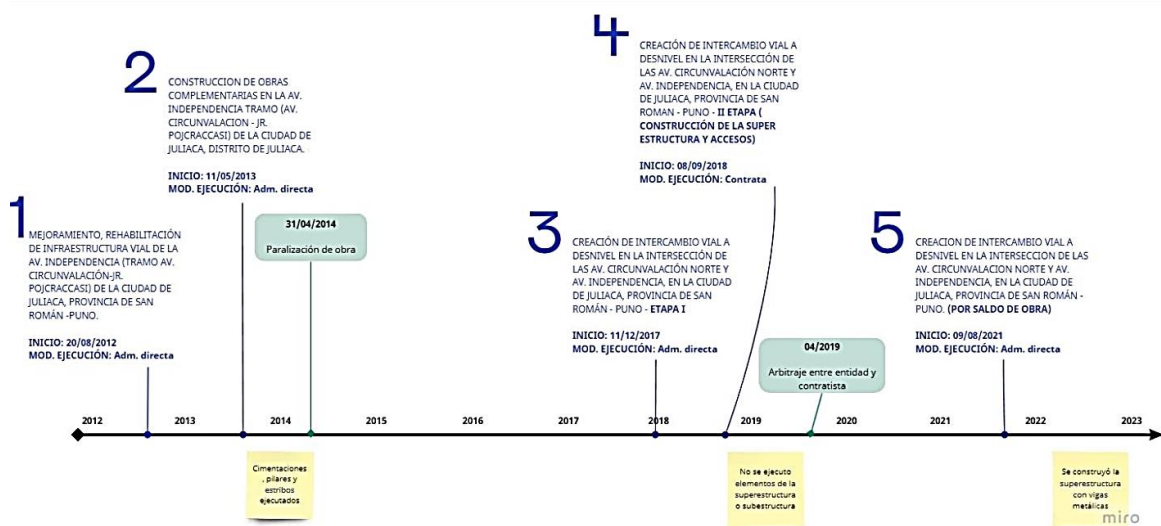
1
MEJORAMIENTO, REHABILITACIÓN DE INFRAESTRUCTURA VIAL DE LA AV. INDEPENDENCIA (TRAMO AV. CIRCUNVALACIÓN-JR. POJCRACCASI) DE LA CIUDAD DE JULIACA, PROVINCIA DE SAN ROMÁN -PUNO.

INICIO: 20/08/2012
MOD. EJECUCIÓN: Adm. directa

2
CONSTRUCCION DE OBRAS COMPLEMENTARIAS EN LA AV. INDEPENDENCIA TRAMO (AV. CIRCUNVALACION - JR. POJCRACCASI) DE LA CIUDAD DE JULIACA, DISTRITO DE JULIACA.

INICIO: 11/05/2013
MOD. EJECUCIÓN: Adm. directa

31/04/2014
Paralización de obra

3
CREACIÓN DE INTERCAMBIO VIAL A DESNIVEL EN LA INTERSECCIÓN DE LAS AV. CIRCUNVALACIÓN NORTE Y AV. INDEPENDENCIA, EN LA CIUDAD DE JULIACA, PROVINCIA DE SAN ROMÁN - PUNO - ETAPA I

INICIO: 11/12/2017
MOD. EJECUCIÓN: Adm. directa

4
CREACIÓN DE INTERCAMBIO VIAL A DESNIVEL EN LA INTERSECCIÓN DE LAS AV. CIRCUNVALACIÓN NORTE Y AV. INDEPENDENCIA, EN LA CIUDAD DE JULIACA, PROVINCIA DE SAN ROMAN - PUNO - II ETAPA ( CONSTRUCCIÓN DE LA SUPER ESTRUCTURA Y ACCESOS)

INICIO: 08/09/2018
MOD. EJECUCIÓN: Contrata

04/2019
Arbitraje entre entidad y contratista

5
CREACION DE INTERCAMBIO VIAL A DESNIVEL EN LA INTERSECCION DE LAS AV. CIRCUNVALACION NORTE Y AV. INDEPENDENCIA, EN LA CIUDAD DE JULIACA, PROVINCIA DE SAN ROMÁN - PUNO. (POR SALDO DE OBRA)

INICIO: 09/08/2021
MOD. EJECUCIÓN: Adm. directa

2012 2013 2014 2015 2016 2017 2018 2019 2020 2021 2022 2023

Cimentaciones , pilares y estribos ejecutados

No se ejecuto elementos de la superestructura o subestructura

Se construyó la superestructura con vigas metálicas

miro